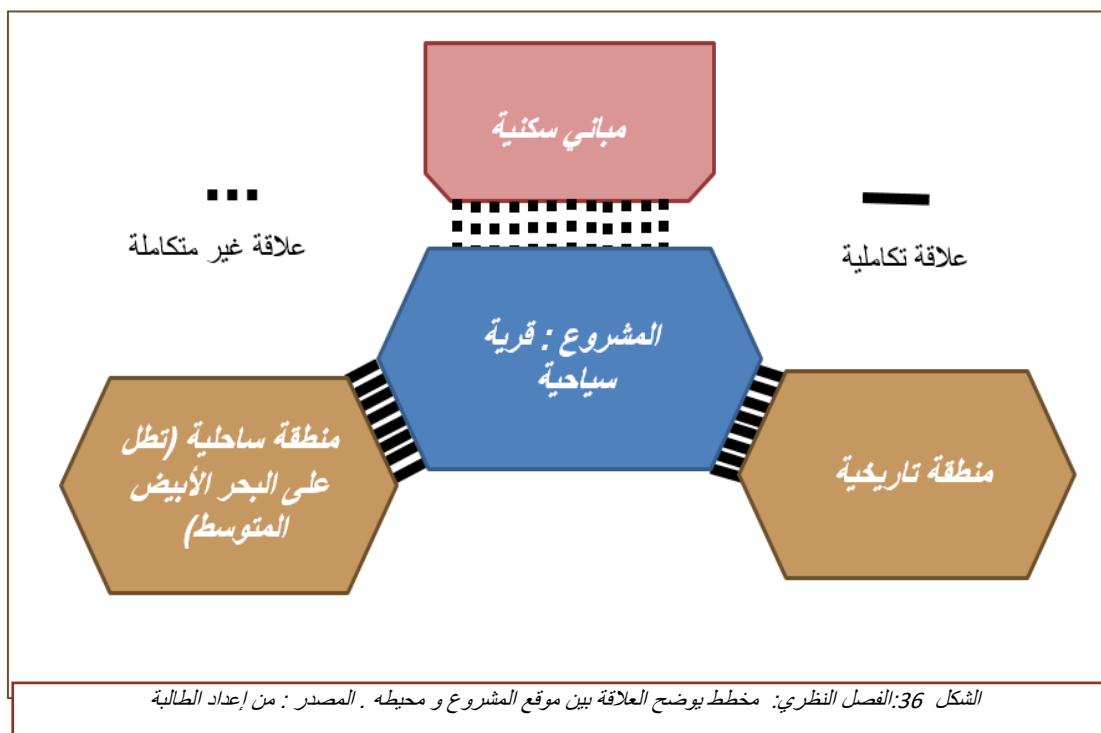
مباني سكنية

علاقة غير متكاملة

علاقة تكاملية

المشروع : قرية سياحية

منطقة ساحلية (تطل على البحر الأبيض المتوسط)

منطقة تاريخية

الشكل 36:الفصل النظري: مخطط يوضح العلاقة بين موقع المشروع و محيطه . المصدر : من إعداد الطالبة